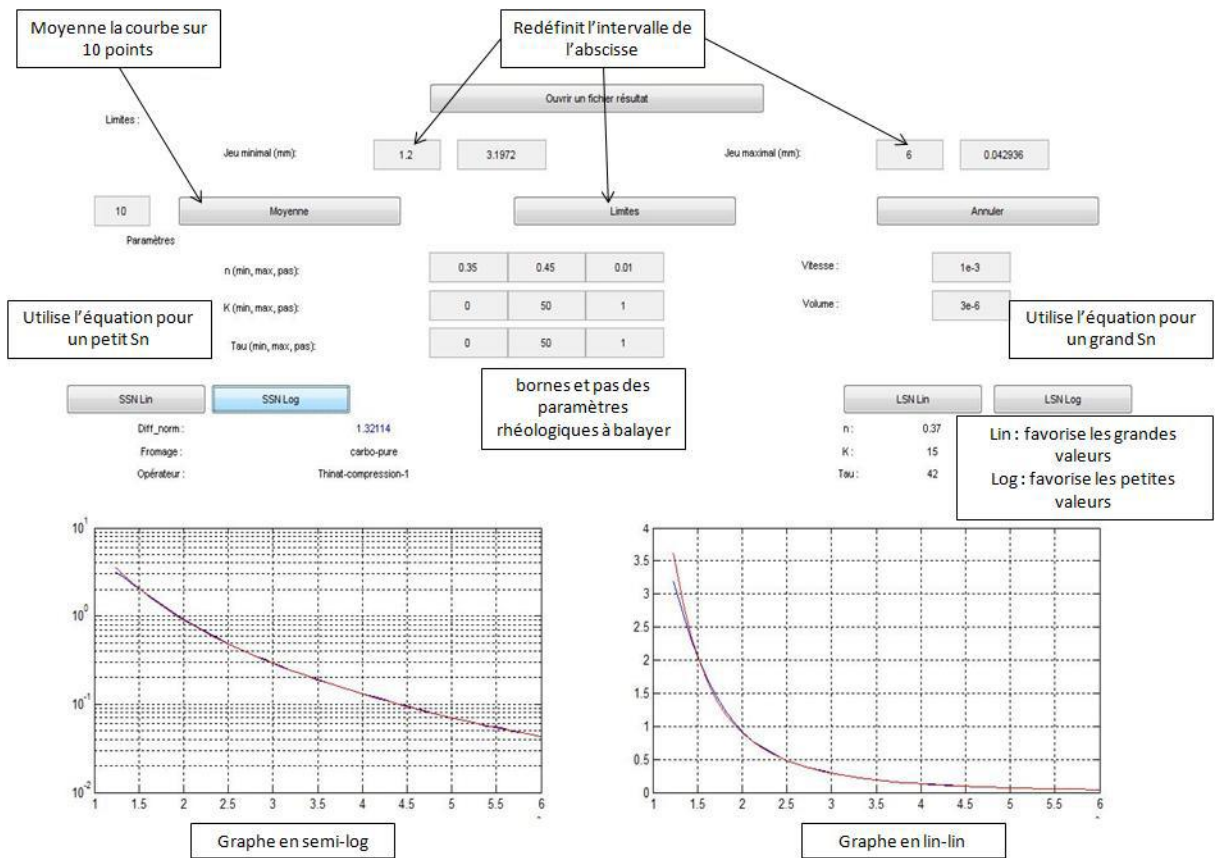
Moyenne la courbe sur 10 points

Redéfinit l'intervalle de l'abscisse

Ouvrir un fichier résultat

Limites :

Jeu minimal (mm): 1.2 3.1972

Jeu maximal (mm): 6 0.042936

10 Moyenne

Limites

Annuler

Paramètres

n (min, max, pas): 0.35 0.45 0.01

Vitesse : 1e-3

K (min, max, pas): 0 50 1

Volume : 3e-6

Utilise l'équation pour un petit Sn

Tau (min, max, pas): 0 50 1

Utilise l'équation pour un grand Sn

SSN Lin SSN Log

bornes et pas des paramètres rhéologiques à balayer

LSN Lin LSN Log

Diff_norm : 1.32114

Fromage : carbo-pure

Opérateur : Thinat-compression-1

n : 0.37

K : 15

Tau : 42

Lin : favorise les grandes valeurs
Log : favorise les petites valeurs

$10^1$

$10^0$

$10^{-1}$

$10^{-2}$

1 1.5 2 2.5 3 3.5 4 4.5 5 5.5 6

Graphe en semi-log

4 3.5 3 2.5 2 1.5 1 0.5 0

1 1.5 2 2.5 3 3.5 4 4.5 5 5.5 6

Graphe en lin-lin